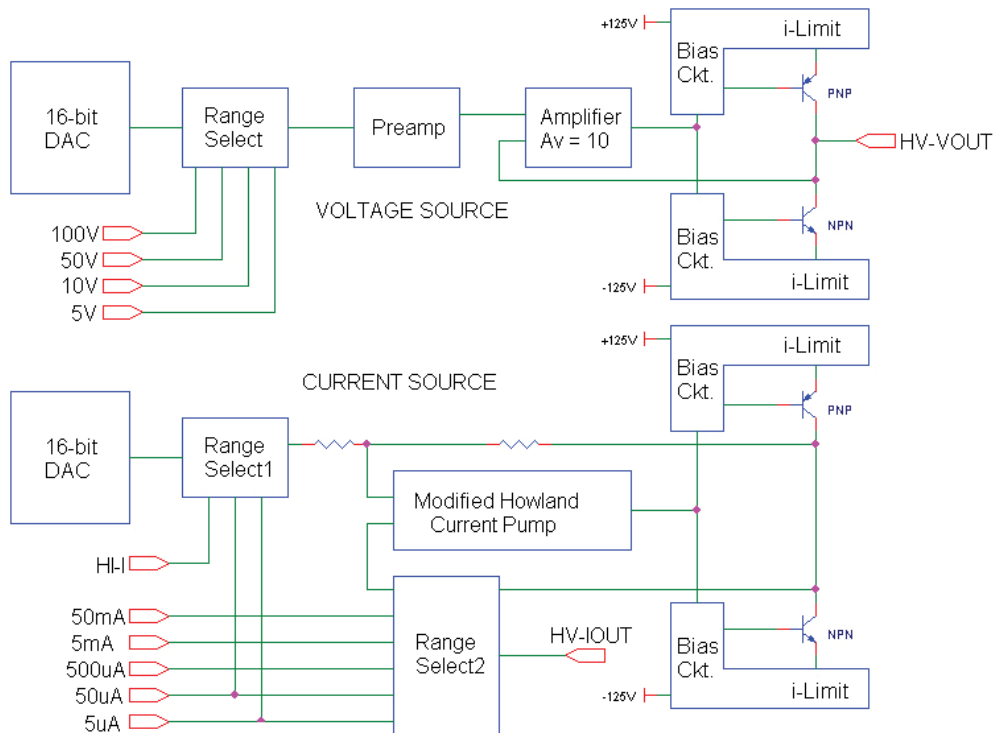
16-bit DAC

Range Select

Preamp

Amplifier Av = 10

+125V

Bias Ckt.

i-Limit

PNP

HV-VOUT

VOLTAGE SOURCE

Bias Ckt.

NPN

i-Limit

-125V

100V

50V

10V

5V

+125V

Bias Ckt.

i-Limit

PNP

CURRENT SOURCE

16-bit DAC

Range Select1

Modified Howland Current Pump

HI-I

50mA

5mA

500uA

50uA

5uA

Range Select2

HV-IOUT

Bias Ckt.

NPN

i-Limit

-125V